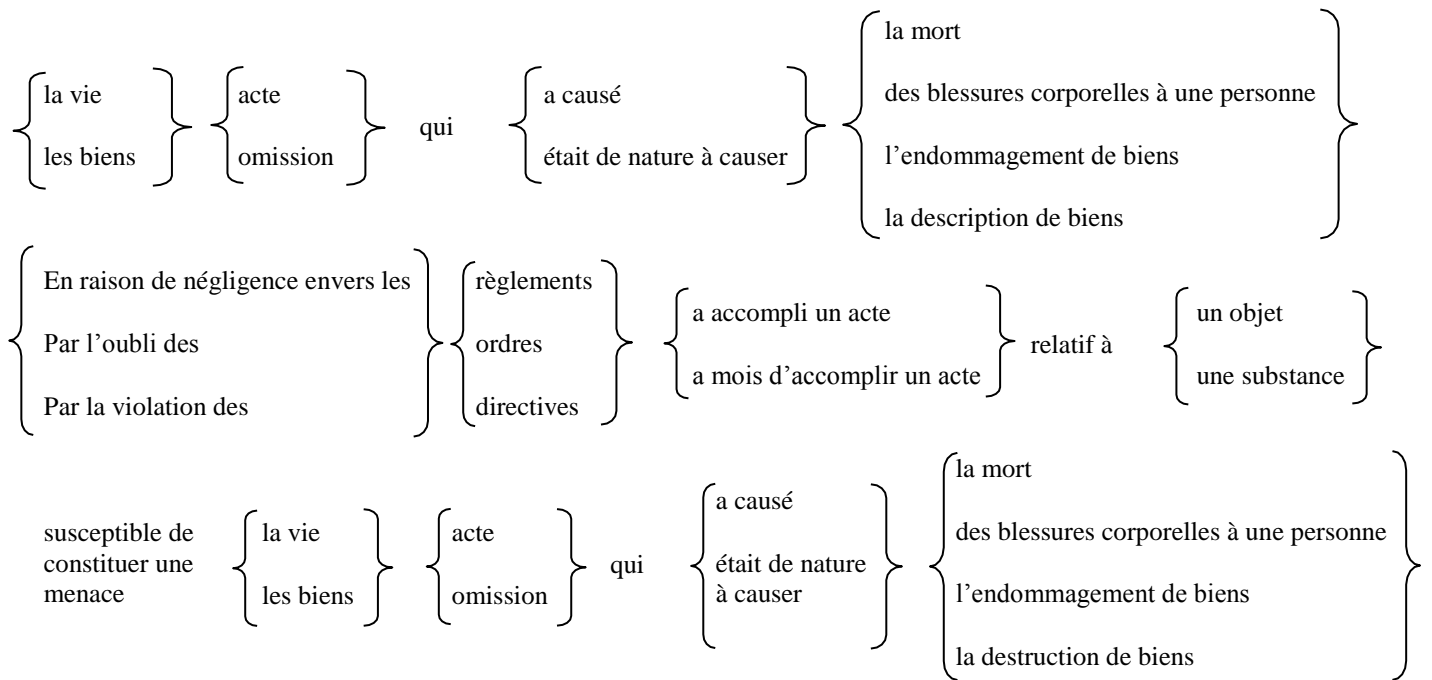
la vie
les biens

acte
omission

qui

a causé
était de nature à causer

la mort
des blessures corporelles à une personne
l'endommagement de biens
la description de biens

En raison de négligence envers les
Par l'oubli des
Par la violation des

règlements
ordres
directives

a accompli un acte
a mois d'accomplir un acte

relatif à

un objet
une substance

susceptible de constituer une menace

la vie
les biens

acte
omission

qui

a causé
était de nature à causer

la mort
des blessures corporelles à une personne
l'endommagement de biens
la destruction de biens